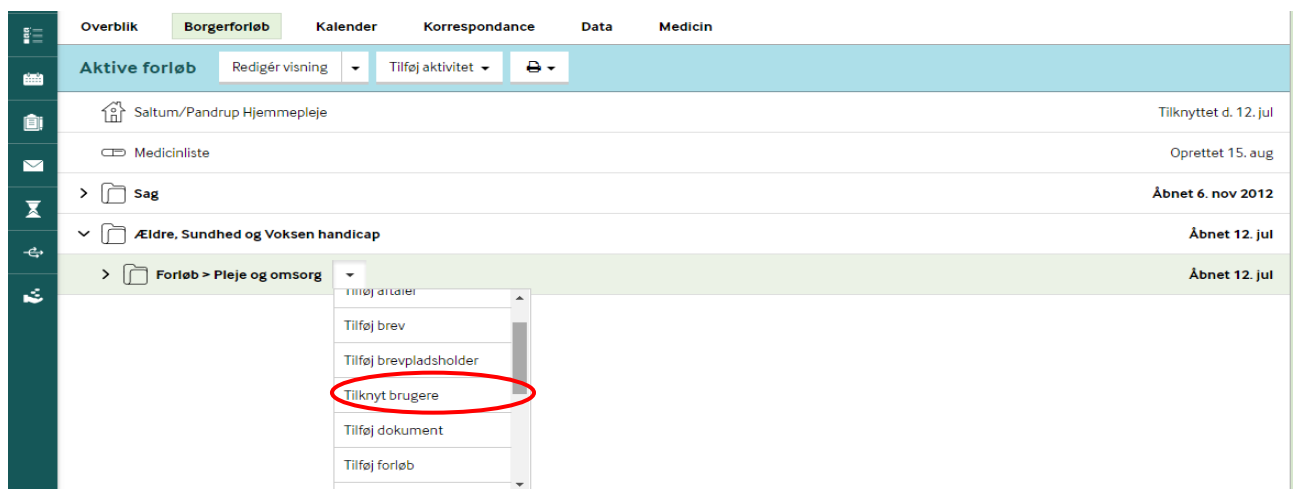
Overblik | Borgerforløb | Kalender | Korrespondance | Data | Medicin

Aktive forløb | Redigér visning | Tilføj aktivitet

Saltum/Pandrup Hjemmepleje | Tilknyttet d. 12. jul

Medicinliste | Oprettet 15. aug

Sag | Åbnet 6. nov 2012

Ældre, Sundhed og Voksen handicap | Åbnet 12. jul

Forløb > Pleje og omsorg | Åbnet 12. jul

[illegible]
Tilføj brev
Tilføj brevpladsholder
Tilknyt brugere
Tilføj dokument
Tilføj forløb